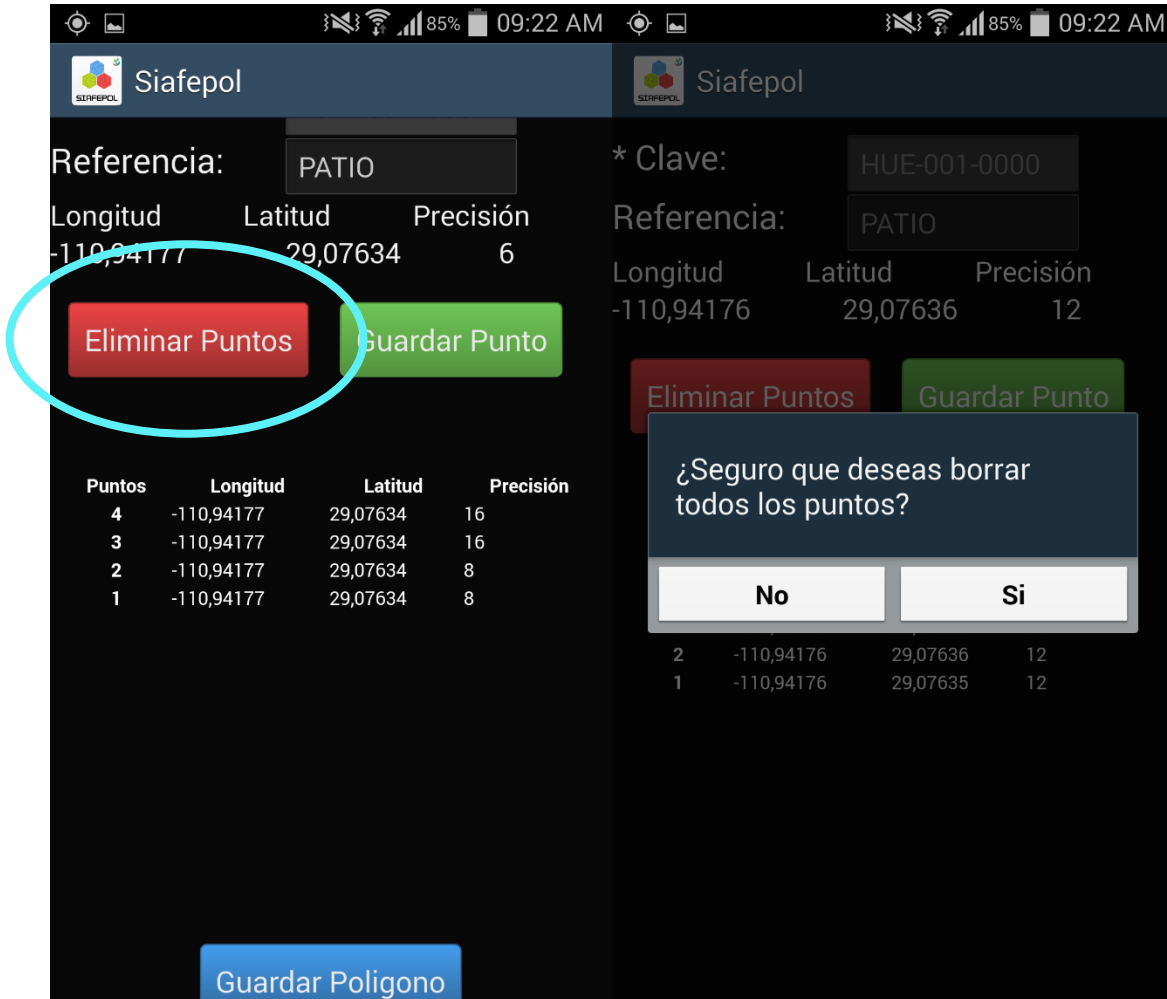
85% 09:22 AM

SIAFEPOL Siafepol

Referencia: PATIO

Longitud Latitud Precisión
-110,94177 29,07634 6

Eliminar Puntos Guardar Punto

| Puntos | Longitud | Latitud | Precisión |
|---|---|---|---|
| 4 | -110,94177 | 29,07634 | 16 |
| 3 | -110,94177 | 29,07634 | 16 |
| 2 | -110,94177 | 29,07634 | 8 |
| 1 | -110,94177 | 29,07634 | 8 |

Guardar Poligono

85% 09:22 AM

SIAFEPOL Siafepol

* Clave: HUE-001-0000

Referencia: PATIO

Longitud Latitud Precisión
-110,94176 29,07636 12

Eliminar Puntos Guardar Punto

¿Seguro que deseas borrar todos los puntos?

No Si

| | | | |
|---|---|---|---|
| 2 | -110,94176 | 29,07636 | 12 |
| 1 | -110,94176 | 29,07635 | 12 |